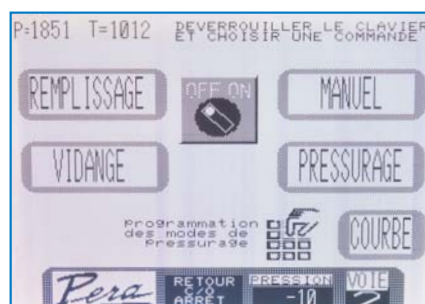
P:1851 T=1012 DEVERROUILLER LE CLAVIER ET CHOISIR UNE COMMANDE

REMPLISSAGE

OFF ON

MANUEL

VIDANGE

PRESSURAGE

Programmation des modes de Pressurage

COURBE

Pera

RETOUR C/O ARRET

PRESSION -10

VOIE 2